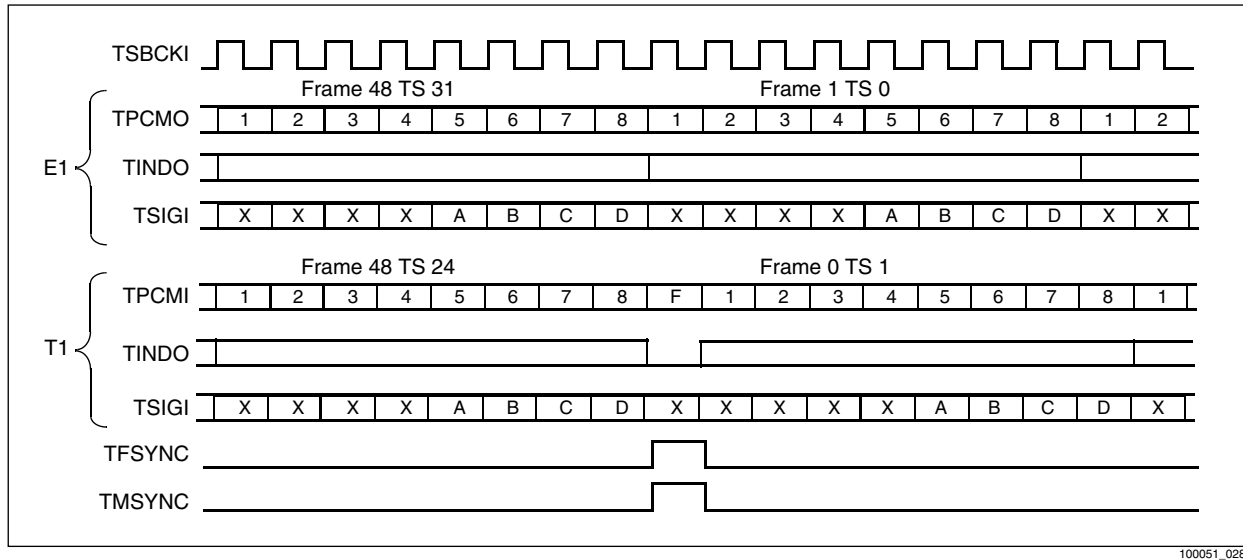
TSBCKI

Frame 48 TS 31

Frame 1 TS 0

E1

TPCMO 1 2 3 4 5 6 7 8 1 2 3 4 5 6 7 8 1 2

TINDO

TSIGI X X X X A B C D X X X X A B C D X X

Frame 48 TS 24

Frame 0 TS 1

T1

TPCMI 1 2 3 4 5 6 7 8 F 1 2 3 4 5 6 7 8 1

TINDO

TSIGI X X X X A B C D X X X X X A B C D X

TFSYNC

TMSYNC

100051_028